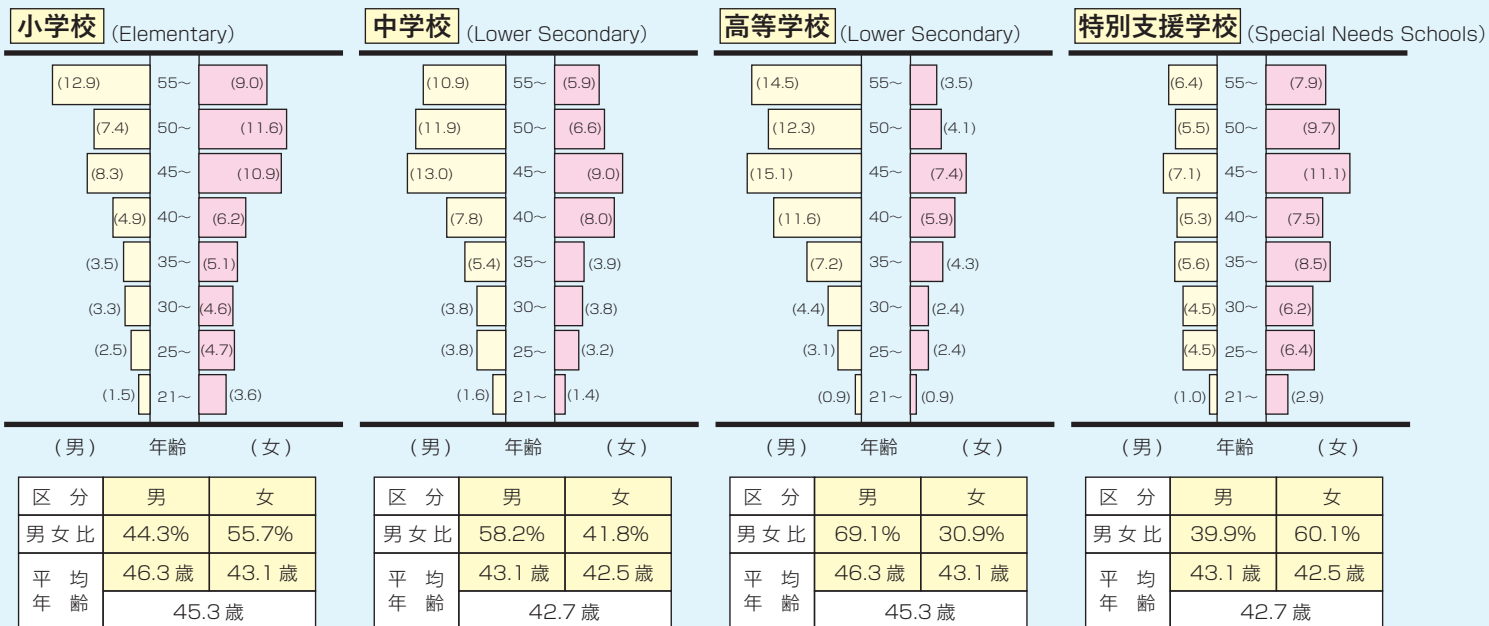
小学校 (Elementary)

| (12.9) | 55～ | (9.0) |
|---|---|---|
| (7.4) | 50～ | (11.6) |
| (8.3) | 45～ | (10.9) |
| (4.9) | 40～ | (6.2) |
| (3.5) | 35～ | (5.1) |
| (3.3) | 30～ | (4.6) |
| (2.5) | 25～ | (4.7) |
| (1.5) | 21～ | (3.6) |

(男) 年齢 (女)

| 区 分 | 男 | 女 |
|---|---|---|
| 男女比 | 44.3% | 55.7% |
| 平 均 年 齢 | 46.3 歳 | 43.1 歳 |
| | 45.3 歳 | |

中学校 (Lower Secondary)

| (10.9) | 55～ | (5.9) |
|---|---|---|
| (11.9) | 50～ | (6.6) |
| (13.0) | 45～ | (9.0) |
| (7.8) | 40～ | (8.0) |
| (5.4) | 35～ | (3.9) |
| (3.8) | 30～ | (3.8) |
| (3.8) | 25～ | (3.2) |
| (1.6) | 21～ | (1.4) |

(男) 年齢 (女)

| 区 分 | 男 | 女 |
|---|---|---|
| 男女比 | 58.2% | 41.8% |
| 平 均 年 齢 | 43.1 歳 | 42.5 歳 |
| | 42.7 歳 | |

高等学校 (Lower Secondary)

| (14.5) | 55～ | (3.5) |
|---|---|---|
| (12.3) | 50～ | (4.1) |
| (15.1) | 45～ | (7.4) |
| (11.6) | 40～ | (5.9) |
| (7.2) | 35～ | (4.3) |
| (4.4) | 30～ | (2.4) |
| (3.1) | 25～ | (2.4) |
| (0.9) | 21～ | (0.9) |

(男) 年齢 (女)

| 区 分 | 男 | 女 |
|---|---|---|
| 男女比 | 69.1% | 30.9% |
| 平 均 年 齢 | 46.3 歳 | 43.1 歳 |
| | 45.3 歳 | |

特別支援学校 (Special Needs Schools)

| (6.4) | 55～ | (7.9) |
|---|---|---|
| (5.5) | 50～ | (9.7) |
| (7.1) | 45～ | (11.1) |
| (5.3) | 40～ | (7.5) |
| (5.6) | 35～ | (8.5) |
| (4.5) | 30～ | (6.2) |
| (4.5) | 25～ | (6.4) |
| (1.0) | 21～ | (2.9) |

(男) 年齢 (女)

| 区 分 | 男 | 女 |
|---|---|---|
| 男女比 | 39.9% | 60.1% |
| 平 均 年 齢 | 43.1 歳 | 42.5 歳 |
| | 42.7 歳 | |